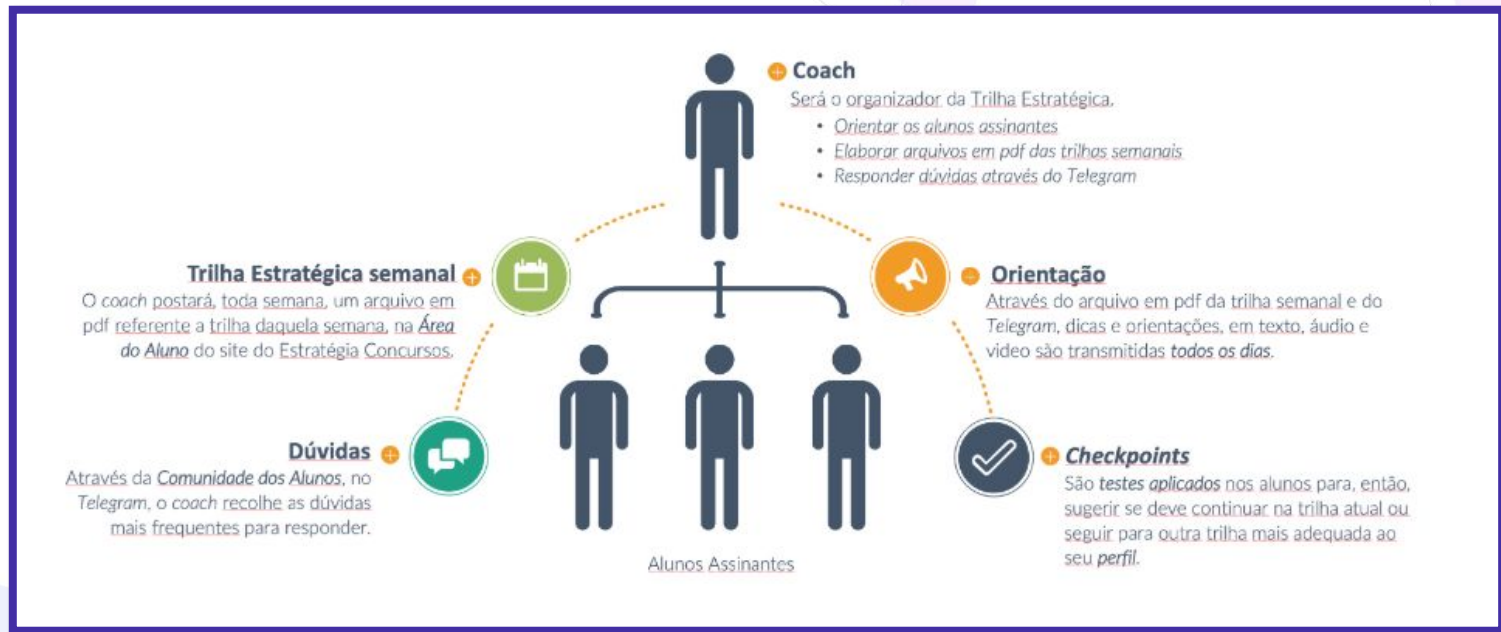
Coach
Será o organizador da Trilha Estratégica.
• Orientar os alunos assinantes
• Elaborar arquivos em pdf das trilhas semanais
• Responder dúvidas através do Telegram

Trilha Estratégica semanal
O coach postará, toda semana, um arquivo em pdf referente a trilha daquela semana, na Área do Aluno do site do Estratégia Concursos.

Orientação
Através do arquivo em pdf da trilha semanal e do Telegram, dicas e orientações, em texto, áudio e vídeo são transmitidas todos os dias.

Dúvidas
Através da Comunidade dos Alunos, no Telegram, o coach recolhe as dúvidas mais frequentes para responder.

Checkpoints
São testes aplicados nos alunos para, então, sugerir se deve continuar na trilha atual ou seguir para outra trilha mais adequada ao seu perfil.

Alunos Assinantes